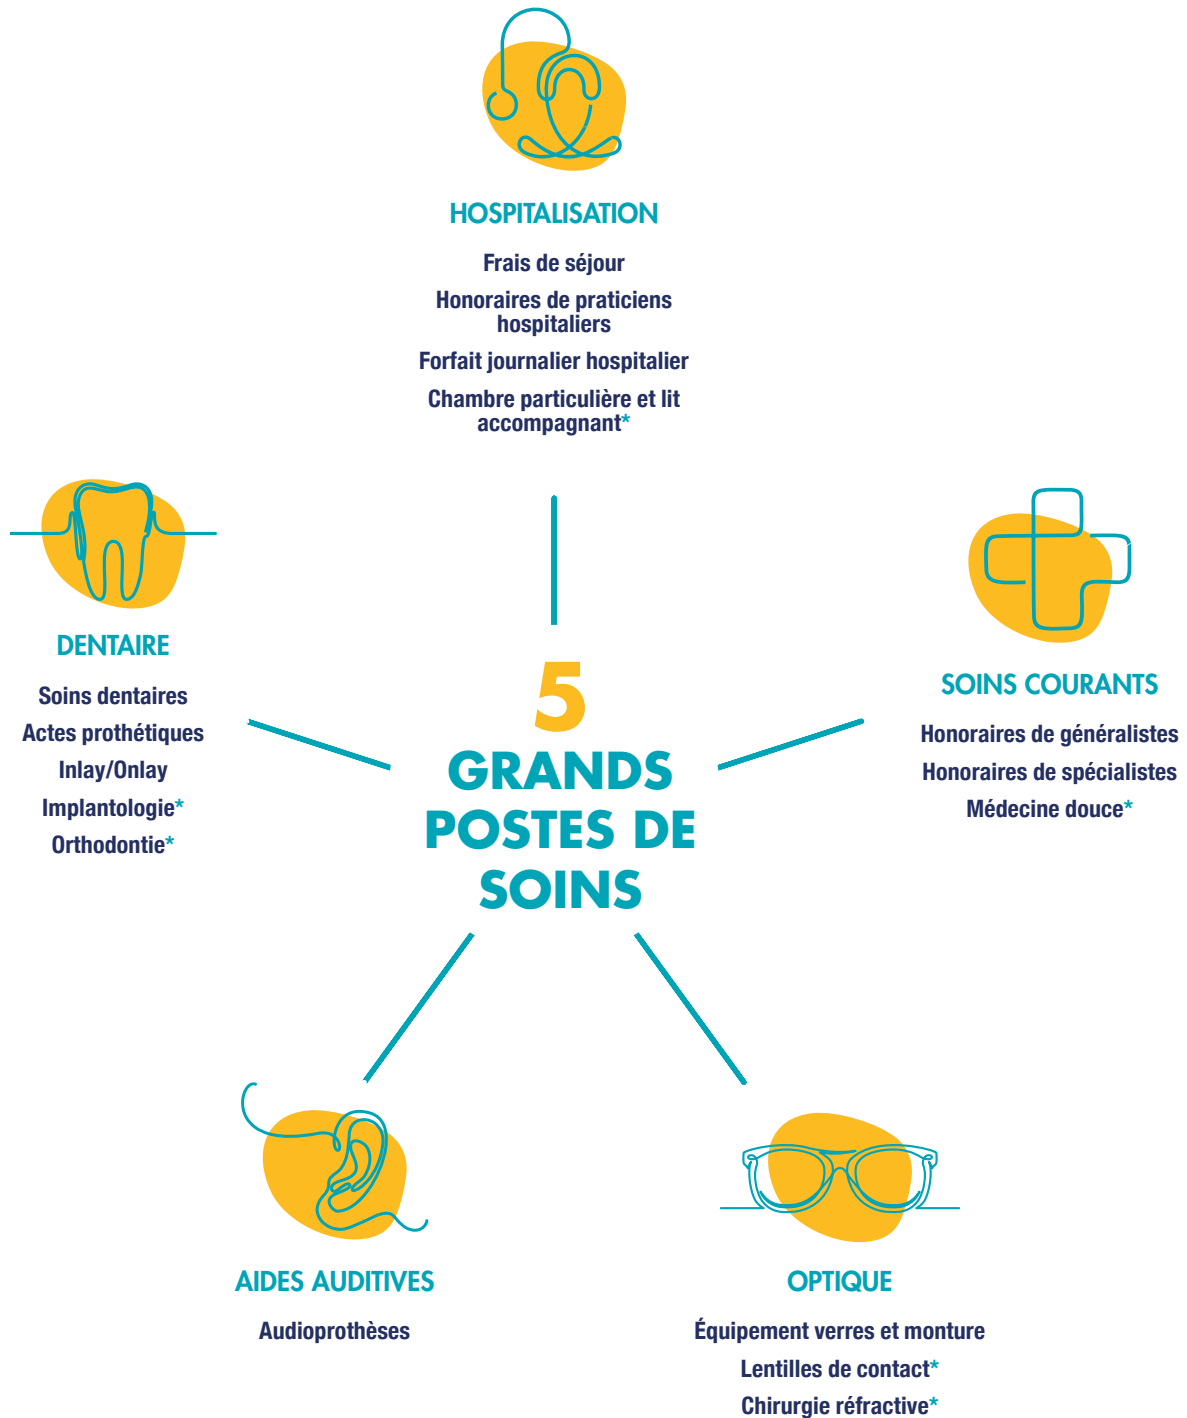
HOSPITALISATION

Frais de séjour

Honoraires de praticiens hospitaliers

Forfait journalier hospitalier

Chambre particulière et lit accompagnant*

DENTAIRE

Soins dentaires

Actes prothétiques

Inlay/Onlay

Implantologie*

Orthodontie*

5
GRANDS POSTES DE SOINS

SOINS COURANTS

Honoraires de généralistes

Honoraires de spécialistes

Médecine douce*

AIDES AUDITIVES

Audioprothèses

OPTIQUE

Équipement verres et monture

Lentilles de contact*

Chirurgie réfractive*